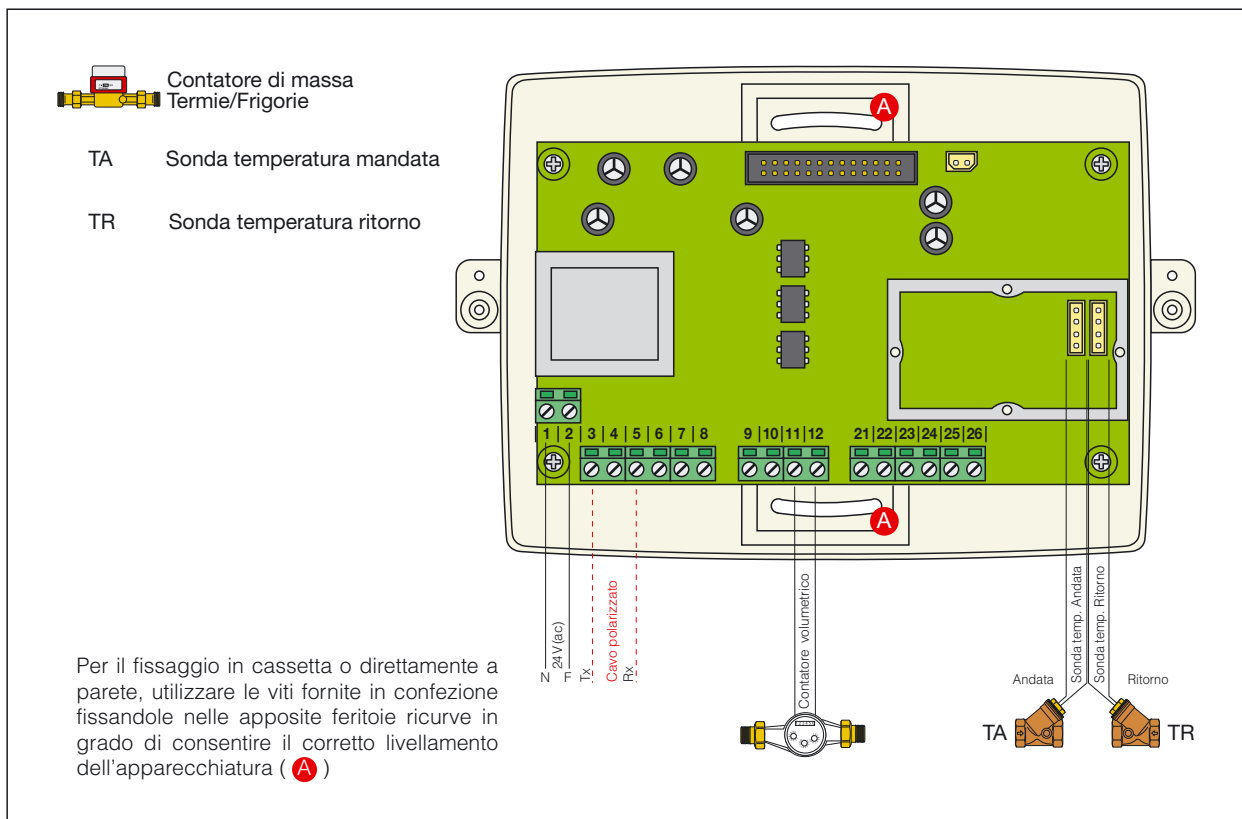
Contatore di massa
Termie/Frigorie

TA Sonda temperatura mandata

TR Sonda temperatura ritorno

A

1 | 2 | 3 | 4 | 5 | 6 | 7 | 8

9 | 10 | 11 | 12

21 | 22 | 23 | 24 | 25 | 26

A

N F 24V(ac)

Tx Cavo polarizzato Rx

Contatore volumetrico

Sonda temp. Andata Sonda temp. Ritorno

Andata Ritorno

TA TR

Per il fissaggio in cassetta o direttamente a parete, utilizzare le viti fornite in confezione fissandole nelle apposite feritoie ricurve in grado di consentire il corretto livellamento dell'apparecchiatura ( A )